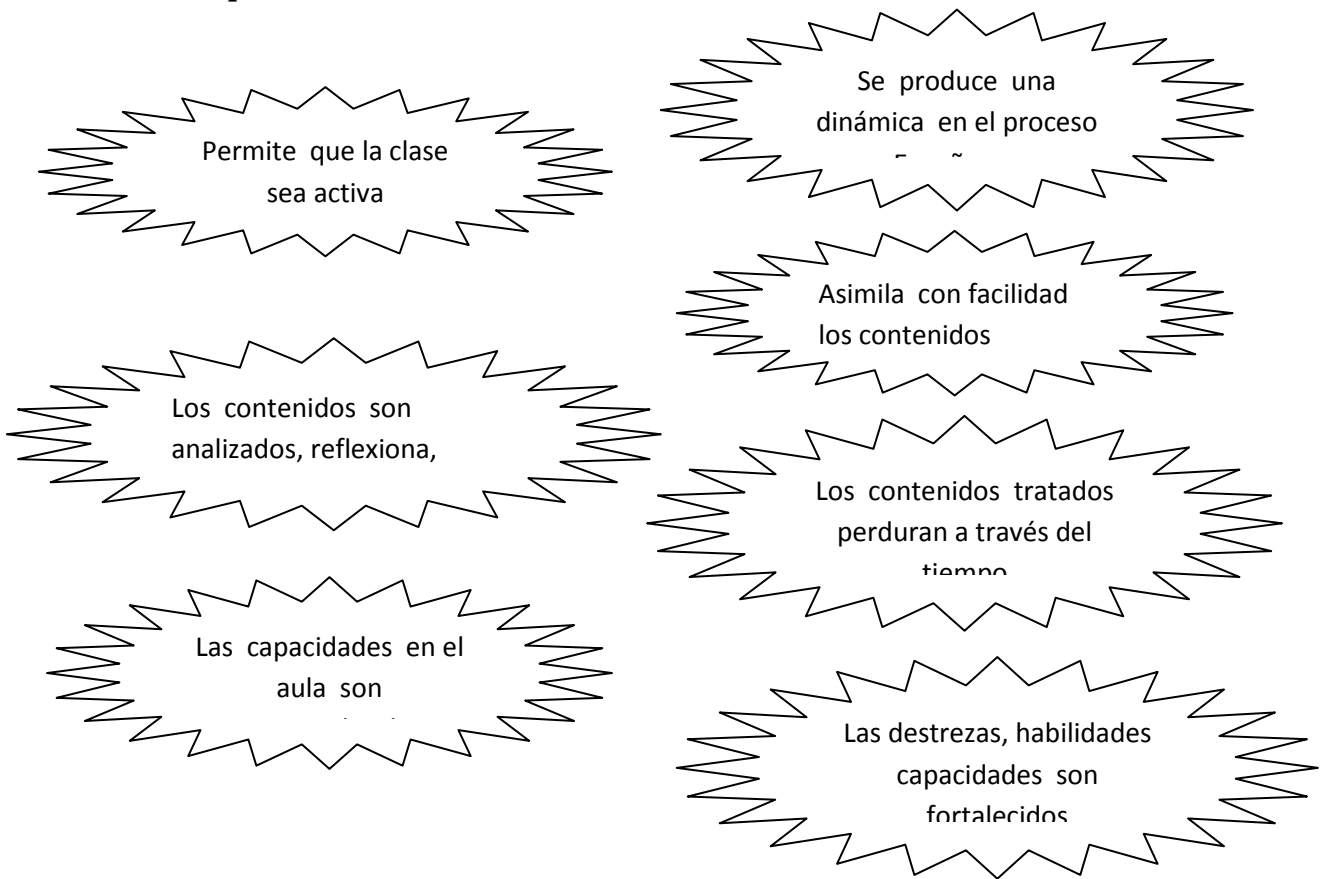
Permite que la clase sea activa

Se produce una dinámica en el proceso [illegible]

Asimila con facilidad los contenidos

Los contenidos son analizados, reflexiona,

Los contenidos tratados perduran a través del tiempo

Las capacidades en el aula son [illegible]

Las destrezas, habilidades capacidades son fortalecidos